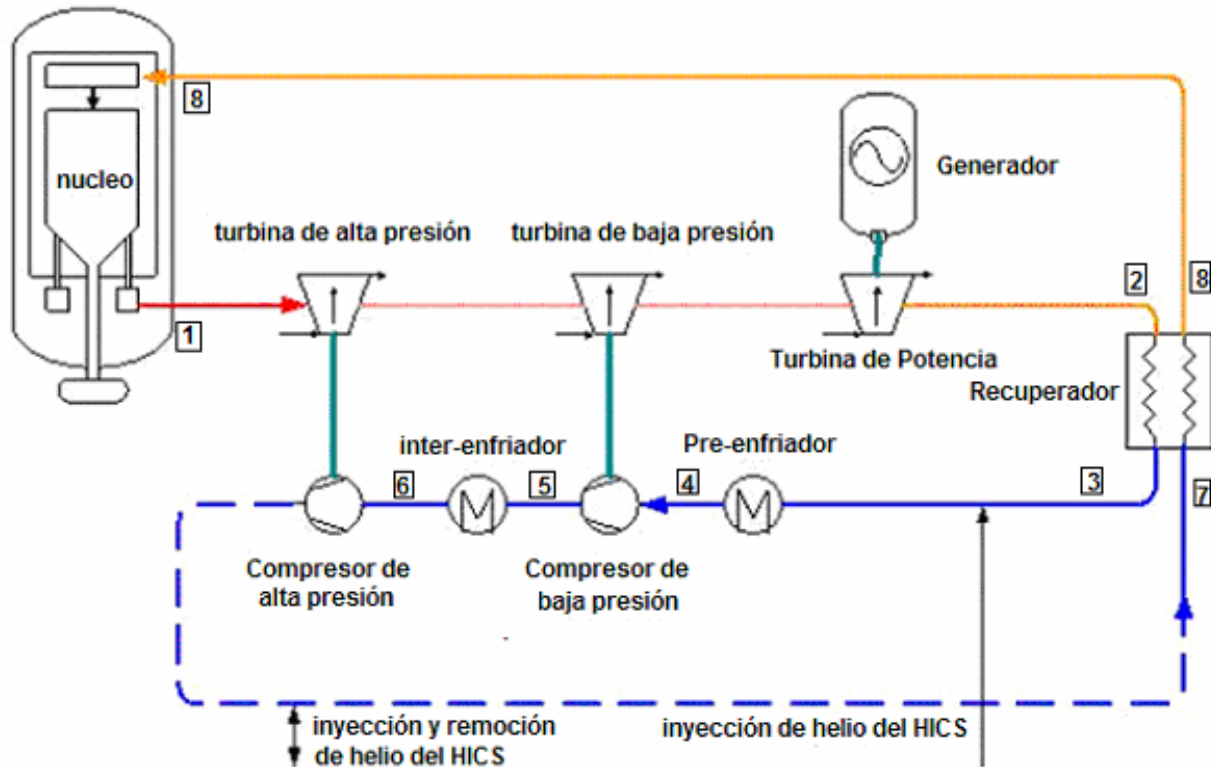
8

nucleo

1

turbina de alta presión

turbina de baja presión

Generador

2

8

Turbina de Potencia

Recuperador

inter-enfriador

Pre-enfriador

6

5

4

3

7

Compresor de alta presión

Compresor de baja presión

inyección y remoción de helio del HICS

inyección de helio del HICS